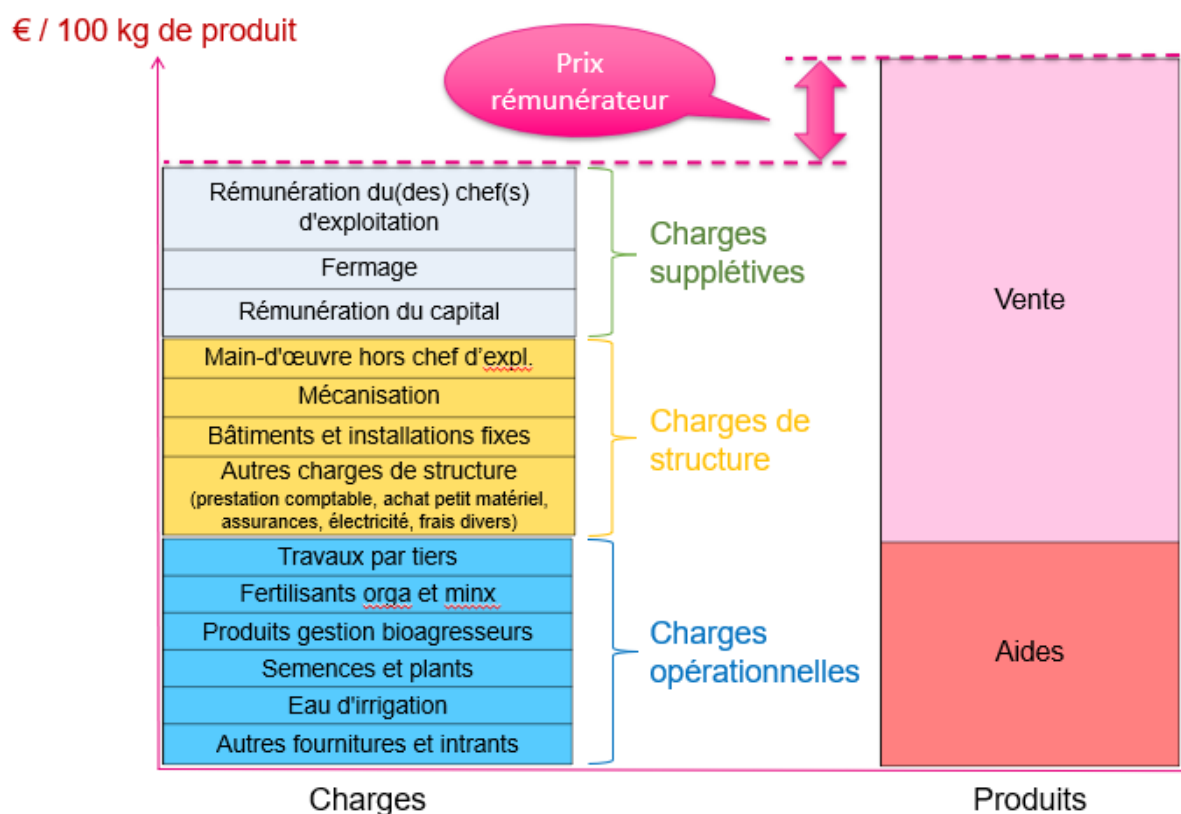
€ / 100 kg de produit

Prix rémunérateur

Rémunération du(des) chef(s) d'exploitation

Fermage

Rémunération du capital

Charges supplétives

Main-d'œuvre hors chef d'expl.

Mécanisation

Bâtiments et installations fixes

Autres charges de structure (prestation comptable, achat petit matériel, assurances, électricité, frais divers)

Charges de structure

Travaux par tiers

Fertilisants orga et minx

Produits gestion bioagresseurs

Semences et plants

Eau d'irrigation

Autres fournitures et intrants

Charges opérationnelles

Vente

Aides

Charges

Produits